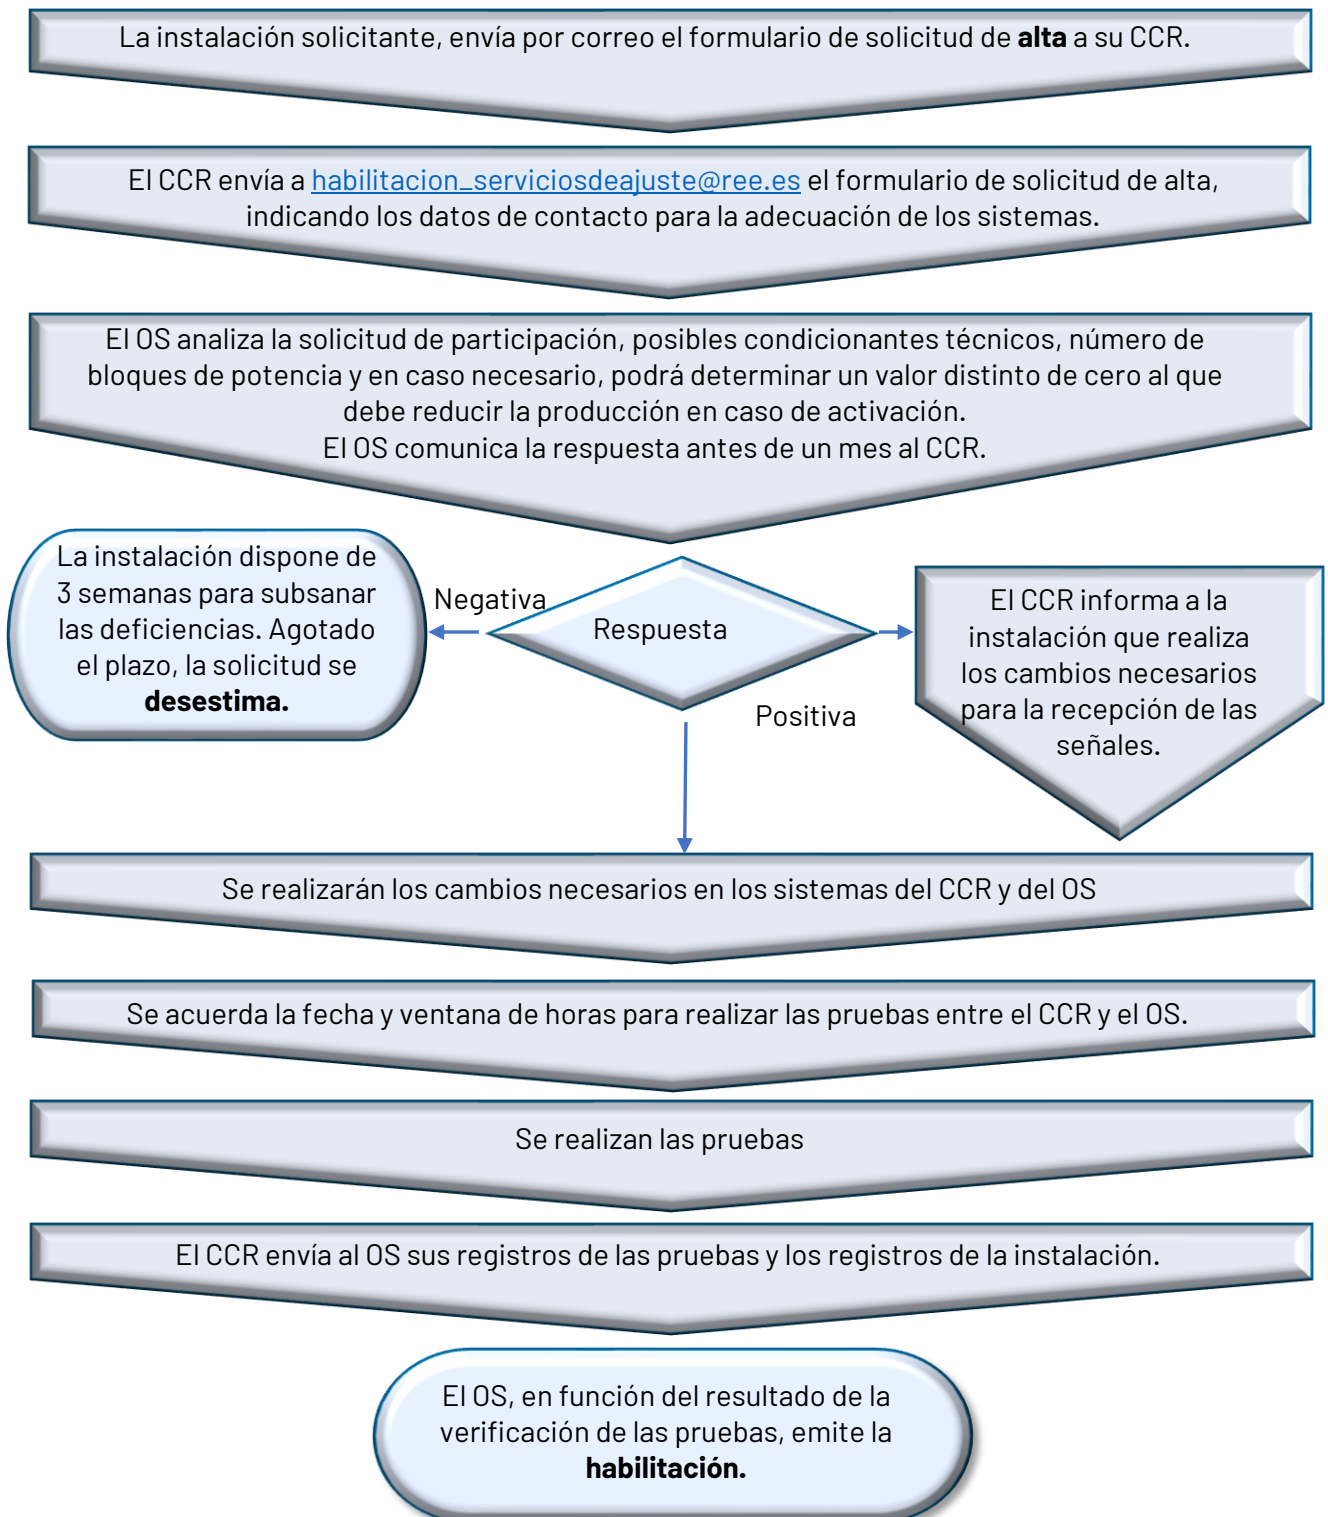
La instalación solicitante, envía por correo el formulario de solicitud de **alta** a su CCR.

El CCR envía a habilitacion_serviciosdeajuste@ree.es el formulario de solicitud de alta, indicando los datos de contacto para la adecuación de los sistemas.

El OS analiza la solicitud de participación, posibles condicionantes técnicos, número de bloques de potencia y en caso necesario, podrá determinar un valor distinto de cero al que debe reducir la producción en caso de activación.
El OS comunica la respuesta antes de un mes al CCR.

La instalación dispone de 3 semanas para subsanar las deficiencias. Agotado el plazo, la solicitud se **desestima.**

Negativa

Respuesta

Positiva

El CCR informa a la instalación que realiza los cambios necesarios para la recepción de las señales.

Se realizarán los cambios necesarios en los sistemas del CCR y del OS

Se acuerda la fecha y ventana de horas para realizar las pruebas entre el CCR y el OS.

Se realizan las pruebas

El CCR envía al OS sus registros de las pruebas y los registros de la instalación.

El OS, en función del resultado de la verificación de las pruebas, emite la **habilitación.**